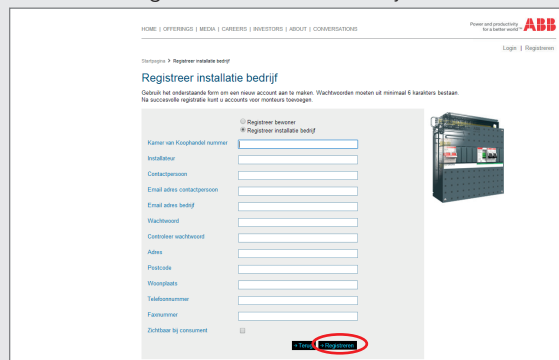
HOME | OFFERINGS | MEDIA | CAREERS | INVESTORS | ABOUT | CONVERSATIONS

Power and productivity for a better world™ ABB

Login | Registreren

Startpagina > Registreer installatie bedrijf

Registreer installatie bedrijf

Gebruik het onderstaande form om een nieuw account aan te maken. Wachtwoorden moeten uit minimaal 6 karakters bestaan. Na succesvolle registratie kunt u accounts voor monteurs toevoegen.

Registreer bewoner
Registreer installatie bedrijf

Kamer van Koophandel nummer
Installateur
Contactpersoon
Email adres contactpersoon
Email adres bedrijf
Wachtwoord
Controleer wachtwoord
Adres
Postcode
Woonplaats
Telefoonnummer
Faxnummer
Zichtbaar bij consument

» Terug » Registreer